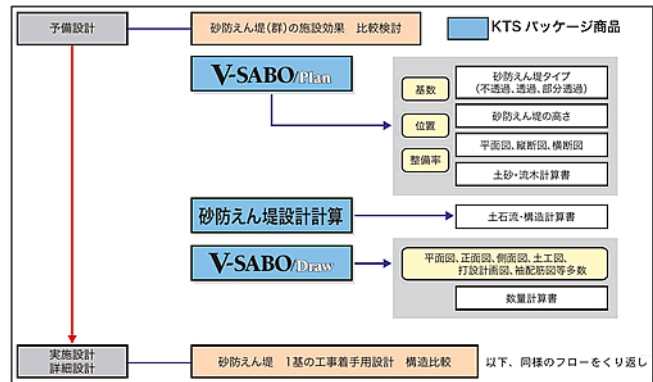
予備設計

砂防えん堤(群)の施設効果　比較検討

KTS パッケージ商品

V-SABO/Plan

基数

砂防えん堤タイプ
(不透過、透過、部分透過)

位置

砂防えん堤の高さ

整備率

平面図、縦断図、横断図

土砂・流木計算書

砂防えん堤設計計算

土石流・構造計算書

V-SABO/Draw

平面図、正面図、側面図、土工図、
打設計画図、袖配筋図等多数

数量計算書

実施設計
詳細設計

砂防えん堤　1基の工事着手用設計　構造比較

以下、同様のフローをくり返し